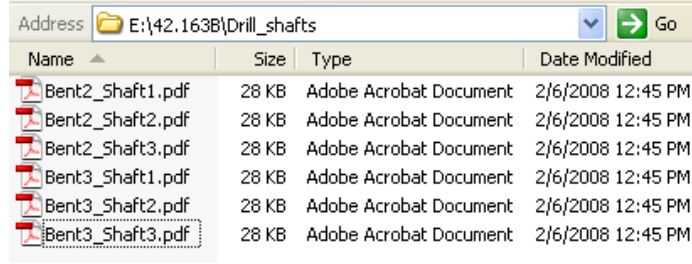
Address E:\42.163B\Drill_shafts Go

| Name | Size | Type | Date Modified |
|---|---|---|---|
| Bent2_Shaft1.pdf | 28 KB | Adobe Acrobat Document | 2/6/2008 12:45 PM |
| Bent2_Shaft2.pdf | 28 KB | Adobe Acrobat Document | 2/6/2008 12:45 PM |
| Bent2_Shaft3.pdf | 28 KB | Adobe Acrobat Document | 2/6/2008 12:45 PM |
| Bent3_Shaft1.pdf | 28 KB | Adobe Acrobat Document | 2/6/2008 12:45 PM |
| Bent3_Shaft2.pdf | 28 KB | Adobe Acrobat Document | 2/6/2008 12:45 PM |
| Bent3_Shaft3.pdf | 28 KB | Adobe Acrobat Document | 2/6/2008 12:45 PM |